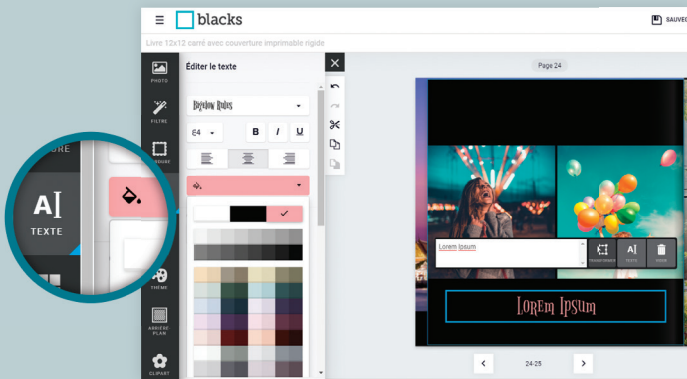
blacks

SAUVEG

Livre 12x12 carré avec couverture imprimable rigide

PHOTO

FILTRE

MASQUE

TEXTE

THÈME

ARRIÈRE-PLAN

CLIPART

Éditer le texte

Bigelow Rules

64

B

I

U

Page 24

Lorem Ipsum

TRANSFORMER

TEXTE

VIDER

Lorem Ipsum

24-25